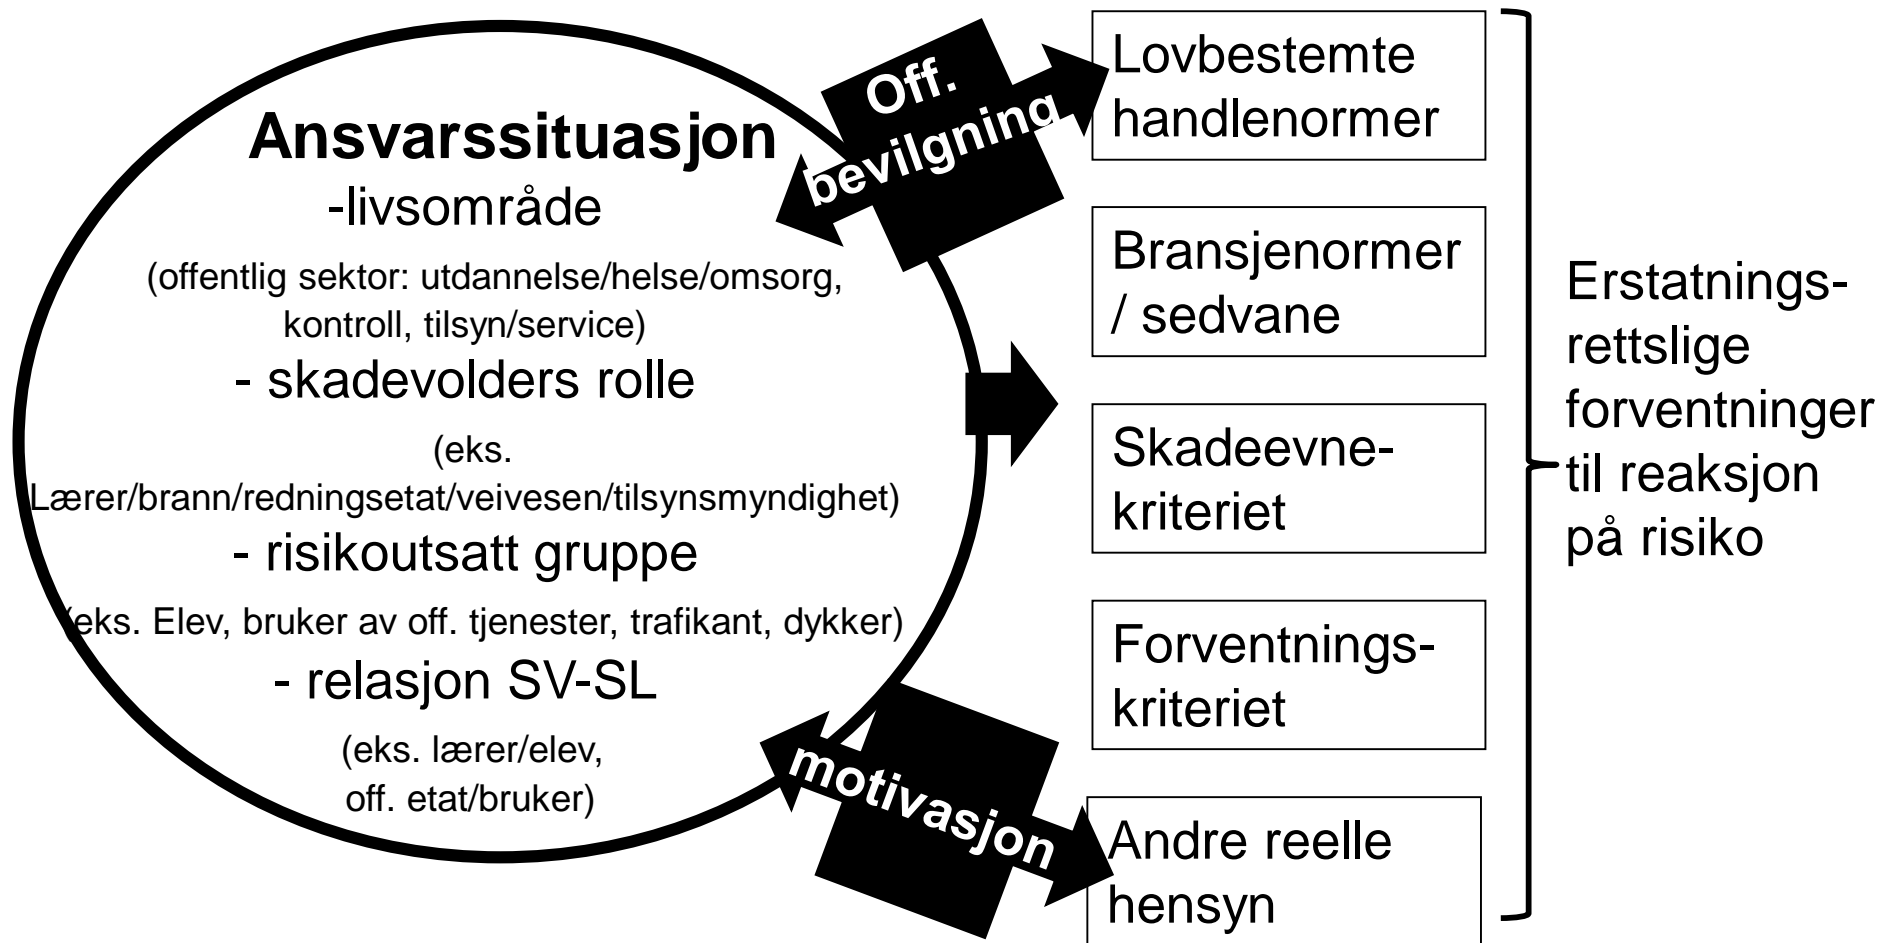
Ansvarssituasjon
-livsområde
(offentlig sektor: utdannelse/helse/omsorg, kontroll, tilsyn/service)
- skadevolders rolle
(eks. Lærer/brann/redningsetat/veivesen/tilsynsmyndighet)
- risikoutsatt gruppe
(eks. Elev, bruker av off. tjenester, trafikant, dykker)
- relasjon SV-SL
(eks. lærer/elev, off. etat/bruker)

Off. bevilgning

motivasjon

Lovbestemte handlenormer

Bransjenormer / sedvane

Skadeevnekriteriet

Forventningskriteriet

Andre reelle hensyn

Erstatningsrettslige forventninger til reaksjon på risiko